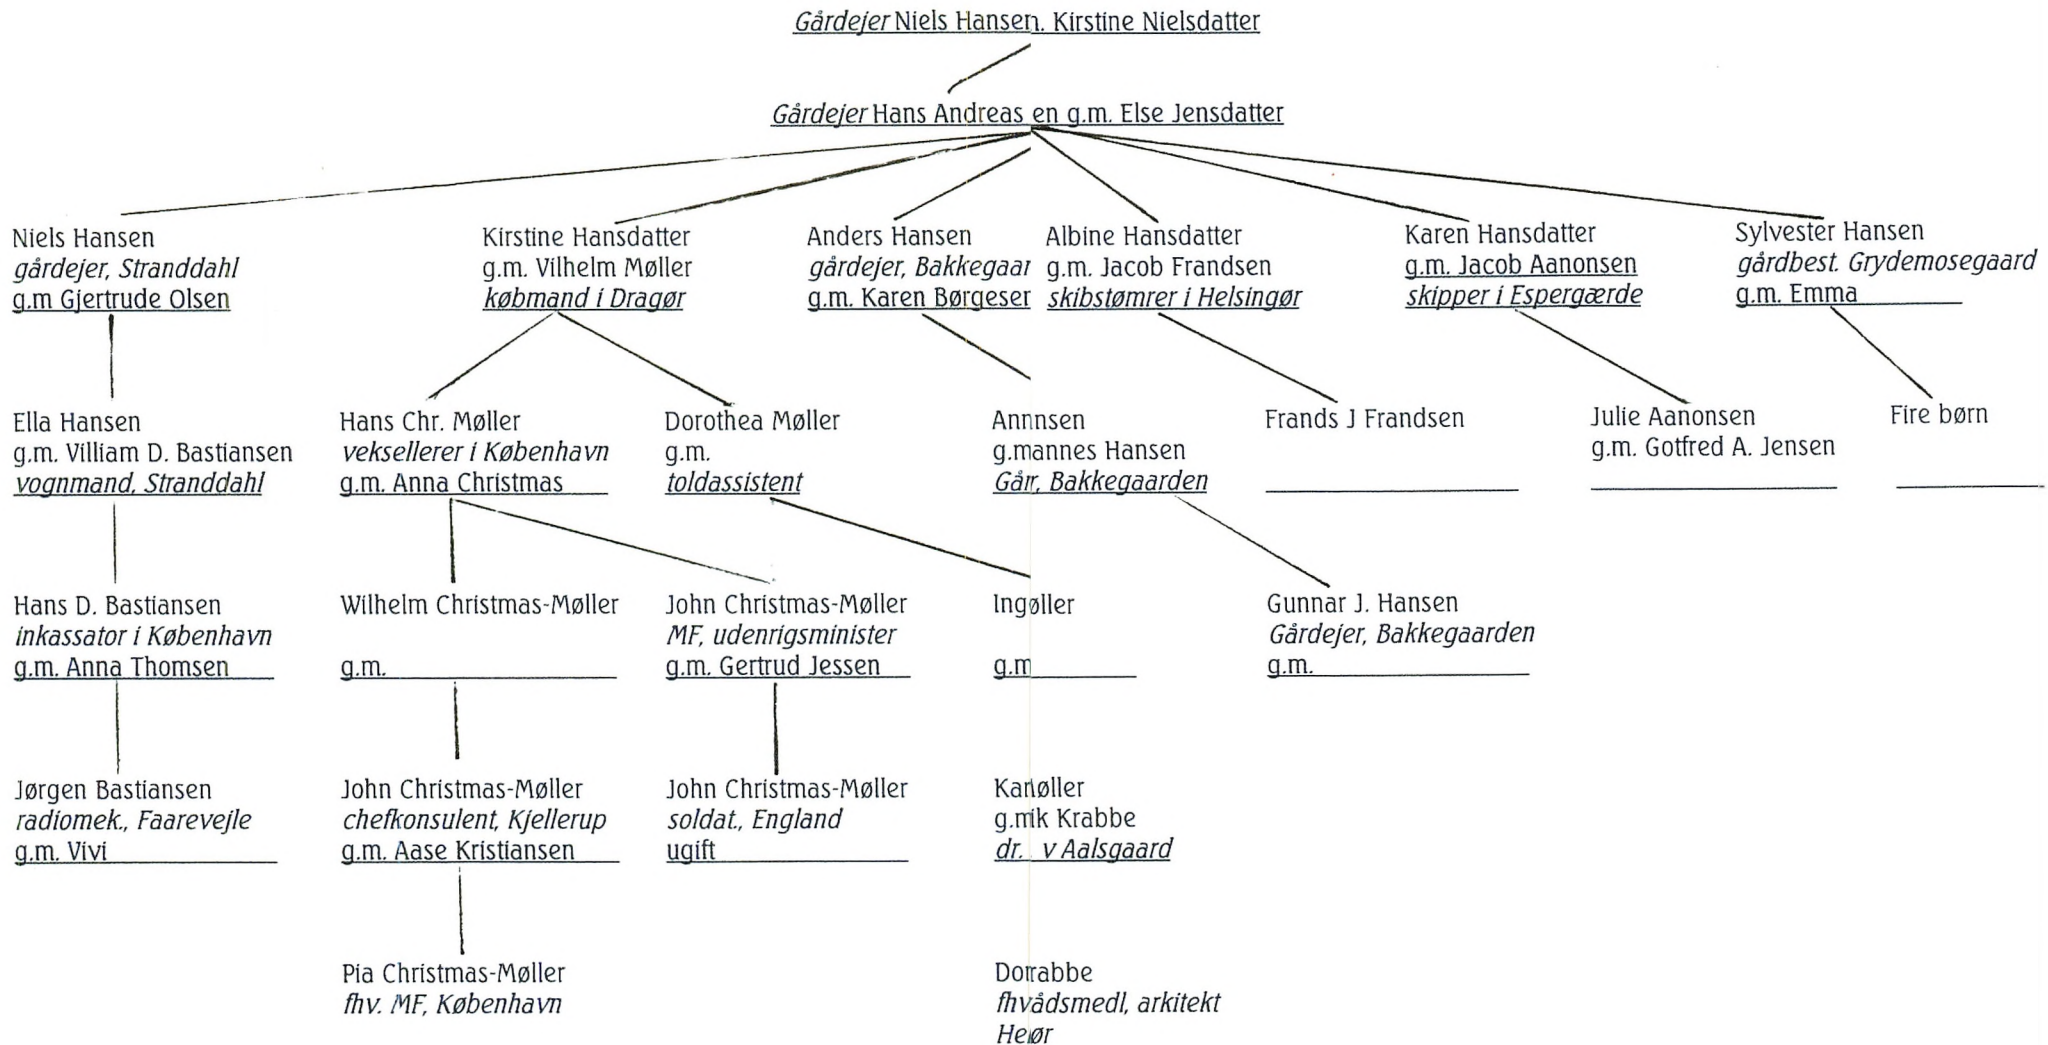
Gårdejer Niels Hansen. Kirstine Nielsdatter

Gårdejer Hans Andreas en g.m. Else Jensdatter

Niels Hansen
gårdejer, Stranddahl
g.m Gjertrude Olsen

Kirstine Hansdatter
g.m. Vilhelm Møller
købmand i Dragør

Anders Hansen
gårdejer, Bakkegaar
g.m. Karen Børgeser

Albine Hansdatter
g.m. Jacob Frandsen
skibstømrer i Helsingør

Karen Hansdatter
g.m. Jacob Aanonsen
skipper i Espergærde

Sylvester Hansen
gårdbest. Grydemosegaard
g.m. Emma

Ella Hansen
g.m. Villiam D. Bastiansen
vognmand, Stranddahl

Hans Chr. Møller
vekselerer i København
g.m. Anna Christmas

Dorothea Møller
g.m.
toldassistent

Annnsen
g.mannes Hansen
Går, Bakkegaarden

Frands J Frandsen

Julie Aanonsen
g.m. Gotfred A. Jensen

Fire børn

Hans D. Bastiansen
inkassator i København
g.m. Anna Thomsen

Wilhelm Christmas-Møller

g.m.

John Christmas-Møller
MF, udenrigsminister
g.m. Gertrud Jessen

Ingøller

g.m

Gunnar J. Hansen
Gårdejer, Bakkegaarden
g.m.

Jørgen Bastiansen
radiomek., Faarevejle
g.m. Vivi

John Christmas-Møller
chefkonsulent, Kjellerup
g.m. Aase Kristiansen

John Christmas-Møller
soldat., England
ugift

Kanøller
g.mik Krabbe
dr. v Aalsgaard

Pia Christmas-Møller
fhv. MF, København

Dorabbe
fhvådsmedl, arkitekt
Heør